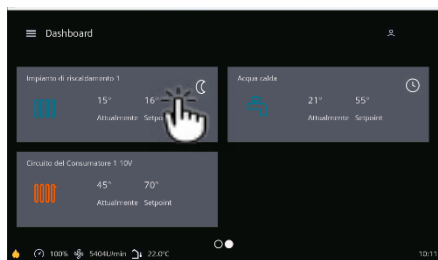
Dashboard

Impianto di riscaldamento 1
15°
Attualmente
16°
Setpoint

Acqua calda
21°
Attualmente
55°
Setpoint

Circuito del Consumatore 1 10V
45°
Attualmente
70°
Setpoint

100% 5404U/min 22.0°C

10:11